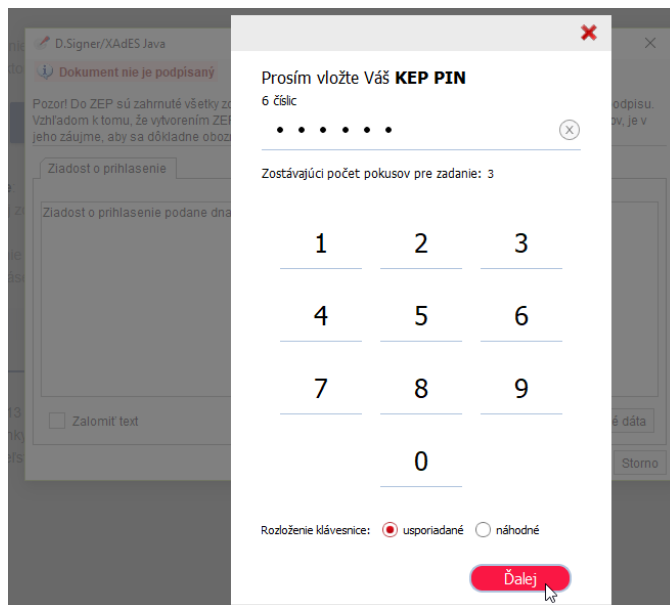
D.Signer/XAdES Java

Dokument nie je podpísaný

Pozor! Do ZEP sú zahrnuté všetky zo
Vzhľadom k tomu, že vytvorením ZEI
jeho záujme, aby sa dôkladne oboz

podpisu.
ov, je v

Ziadost o prihlasenie

Ziadost o prihlasenie podane dna

Zalomiť text

é dáta

Storno

Prosím vložte Váš **KEP PIN**
6 číslic
••••••

Zostávajúci počet pokusov pre zadanie: 3

1 2 3
4 5 6
7 8 9
0

Rozloženie klávesnice: usporiadané náhodné

Ďalej